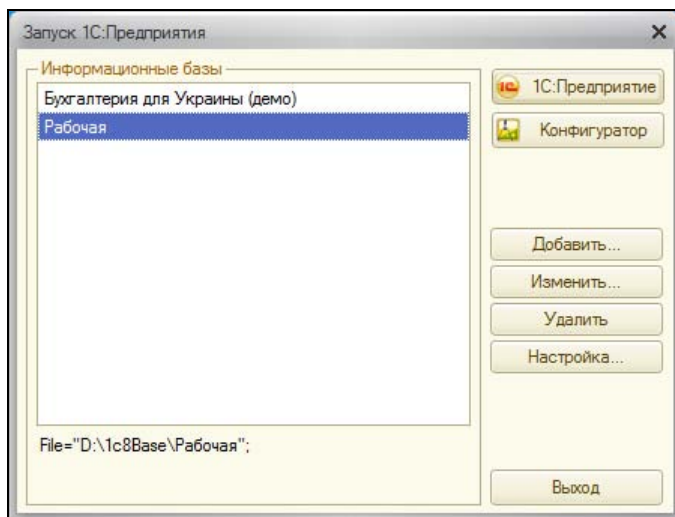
Запуск 1С:Предприятия

×

Информационные базы

Бухгалтерия для Украины (демо)

Рабочая

1С:Предприятие

Конфигуратор

Добавить...

Изменить...

Удалить

Настройка...

File="D:\1c8Base\Рабочая";

Выход